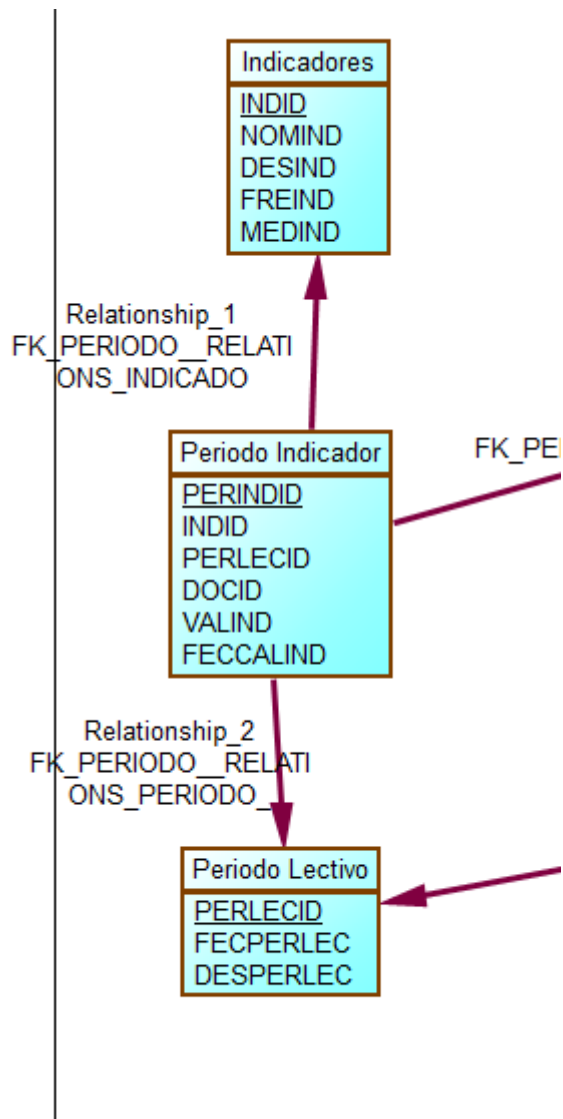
Indicadores

INDID
NOMIND
DESIND
FREIND
MEDIND

Relationship_1
FK_PERIODO__RELATIONS_INDICADO

Periodo Indicador

PERINDID
INDID
PERLECID
DOCID
VALIND
FECCALIND

FK_PE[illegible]

Relationship_2
FK_PERIODO__RELATIONS_PERIODO_

Periodo Lectivo

PERLECID
FECPERLEC
DESPERLEC